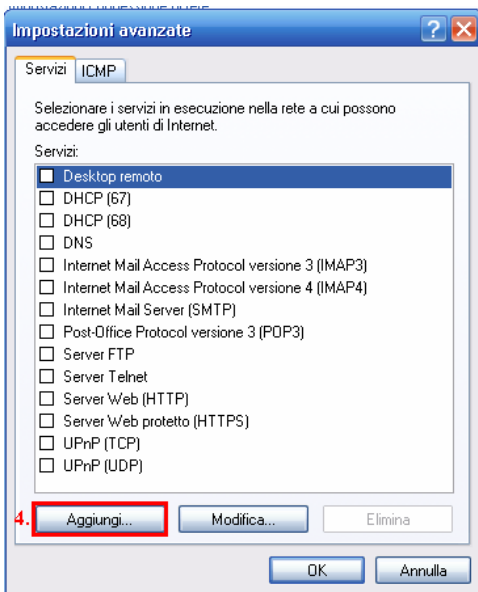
Impostazioni avanzate

Servizi ICMP

Selezionare i servizi in esecuzione nella rete a cui possono accedere gli utenti di Internet.

Servizi:

Desktop remoto
DHCP (67)
DHCP (68)
DNS
Internet Mail Access Protocol versione 3 (IMAP3)
Internet Mail Access Protocol versione 4 (IMAP4)
Internet Mail Server (SMTP)
Post-Office Protocol versione 3 (POP3)
Server FTP
Server Telnet
Server Web (HTTP)
Server Web protetto (HTTPS)
UPnP (TCP)
UPnP (UDP)

4. Aggiungi... Modifica... Elimina

OK Annulla